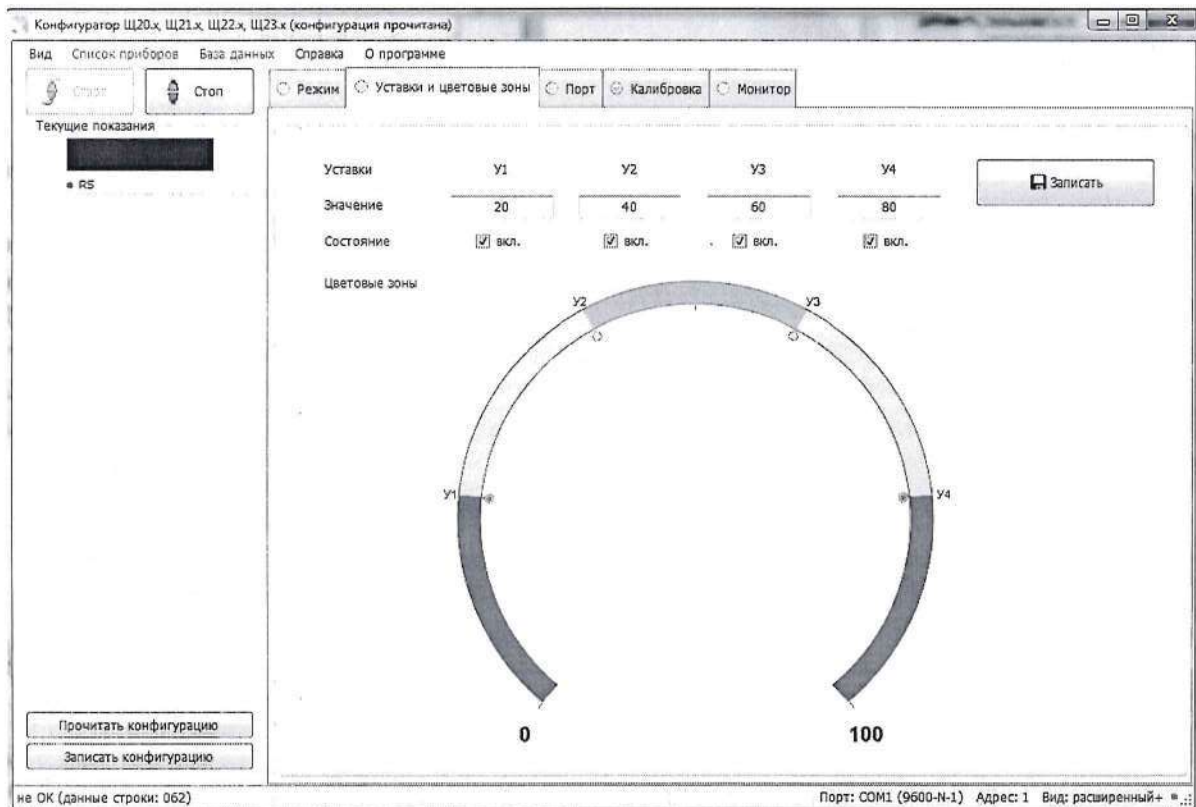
Конфигуратор Щ20.х, Щ21.х, Щ22.х, Щ23.х (конфигурация прочитана)

Вид Список приборов База данных Справка О программе

Старт Стоп

Текущие показания

RS

Режим Уставки и цветовые зоны Порт Калибровка Монитор

| Уставки | У1 | У2 | У3 | У4 |
|---|---|---|---|---|
| Значение | 20 | 40 | 60 | 80 |
| Состояние | вкл. | вкл. | вкл. | вкл. |

Записать

Цветовые зоны

У2 У3 У1 У4

0 100

Прочитать конфигурацию

Записать конфигурацию

не ОК (данные строки: 062)

Порт: COM1 (9600-N-1) Адрес: 1 Вид: расширенный+